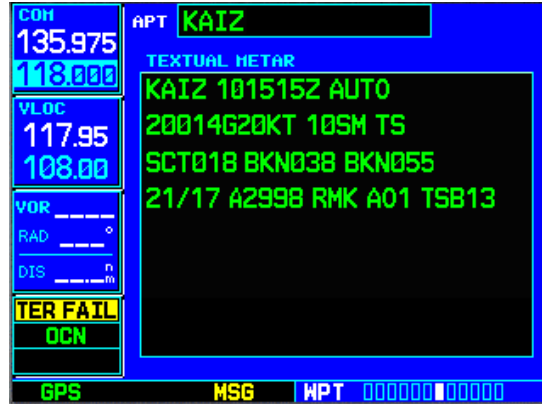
COM
135.975
118.000

VLOC
117.95
108.00

VOR ____
RAD ___°
DIS __._ nm

TER FAIL
OCN

APT KAIZ

TEXTUAL METAR
KAIZ 101515Z AUTO
20014G20KT 10SM TS
SCT018 BKN038 BKN055
21/17 A2998 RMK A01 TSB13

GPS MSG WPT